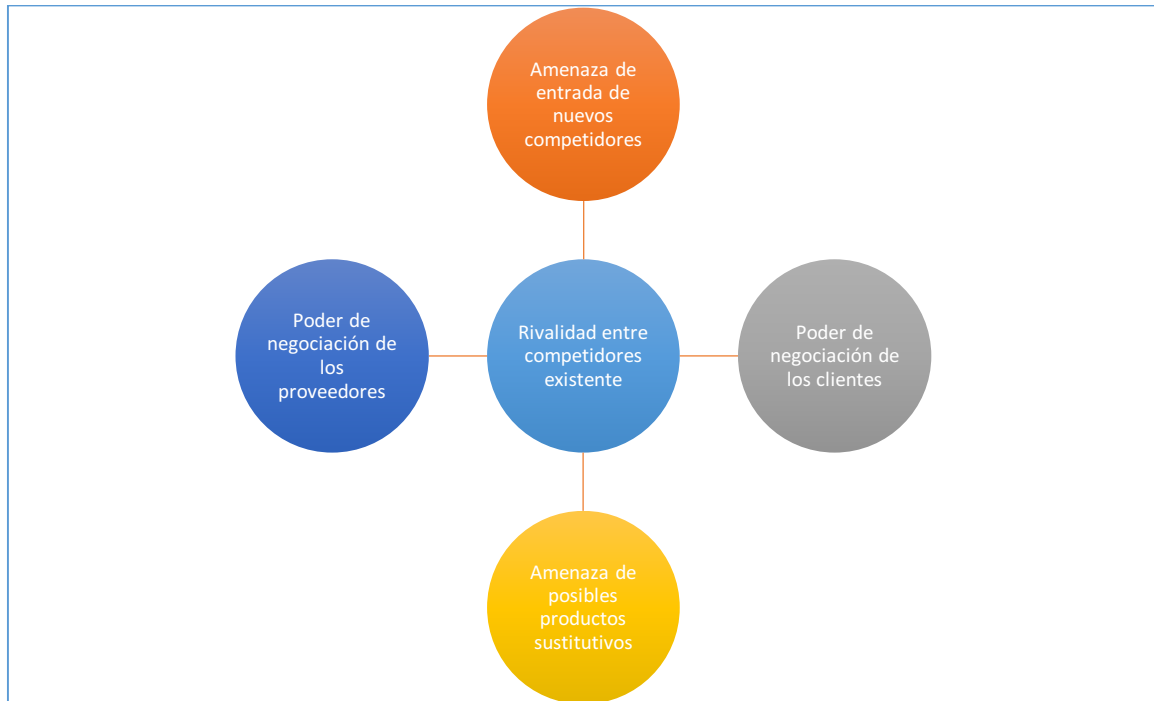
Amenaza de entrada de nuevos competidores

Poder de negociación de los proveedores

Rivalidad entre competidores existente

Poder de negociación de los clientes

Amenaza de posibles productos sustitutivos